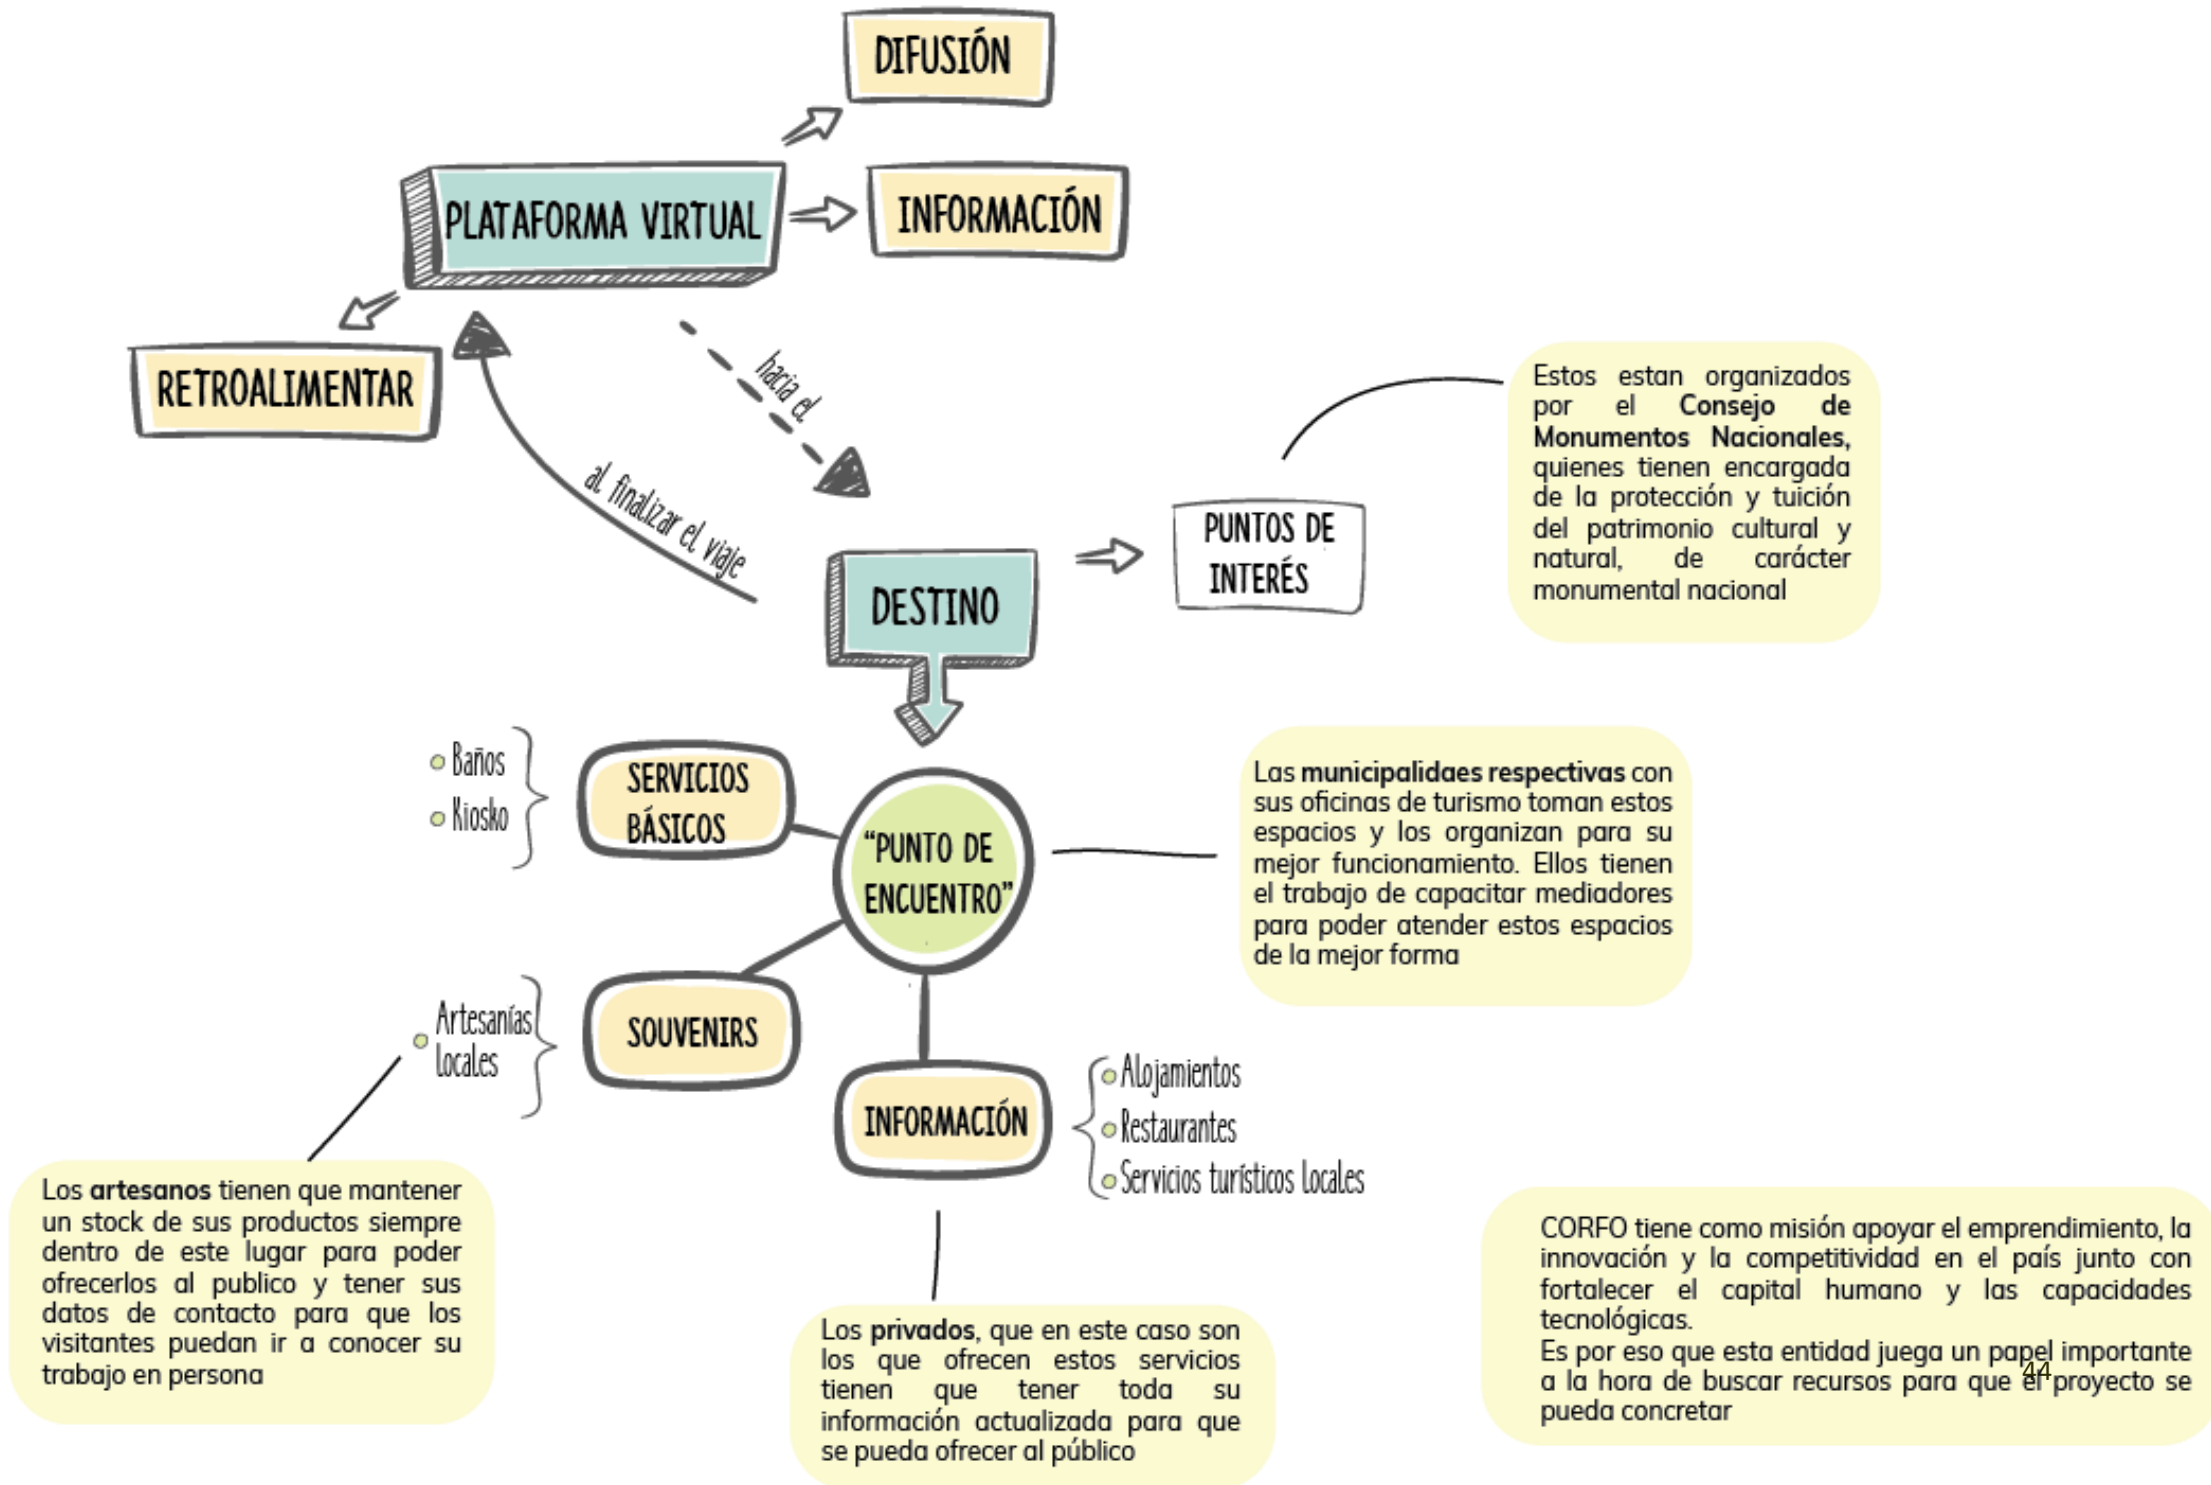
DIFUSIÓN

PLATAFORMA VIRTUAL

INFORMACIÓN

RETROALIMENTAR

hacia el

al finalizar el viaje

Estos estan organizados por el **Consejo de Monumentos Nacionales,** quienes tienen encargada de la protección y tuición del patrimonio cultural y natural, de carácter monumental nacional

PUNTOS DE INTERÉS

DESTINO

Baños
Kiosko

SERVICIOS BÁSICOS

"PUNTO DE ENCUENTRO"

Las **municipalidaes respectivas** con sus oficinas de turismo toman estos espacios y los organizan para su mejor funcionamiento. Ellos tienen el trabajo de capacitar mediadores para poder atender estos espacios de la mejor forma

Artesanías locales

SOUVENIRS

INFORMACIÓN

Alojamientos
Restaurantes
Servicios turísticos Locales

Los **artesanos** tienen que mantener un stock de sus productos siempre dentro de este lugar para poder ofrecerlos al publico y tener sus datos de contacto para que los visitantes puedan ir a conocer su trabajo en persona

Los **privados**, que en este caso son los que ofrecen estos servicios tienen que tener toda su información actualizada para que se pueda ofrecer al público

CORFO tiene como misión apoyar el emprendimiento, la innovación y la competitividad en el país junto con fortalecer el capital humano y las capacidades tecnológicas.
Es por eso que esta entidad juega un papel importante a la hora de buscar recursos para que el proyecto se pueda concretar

44